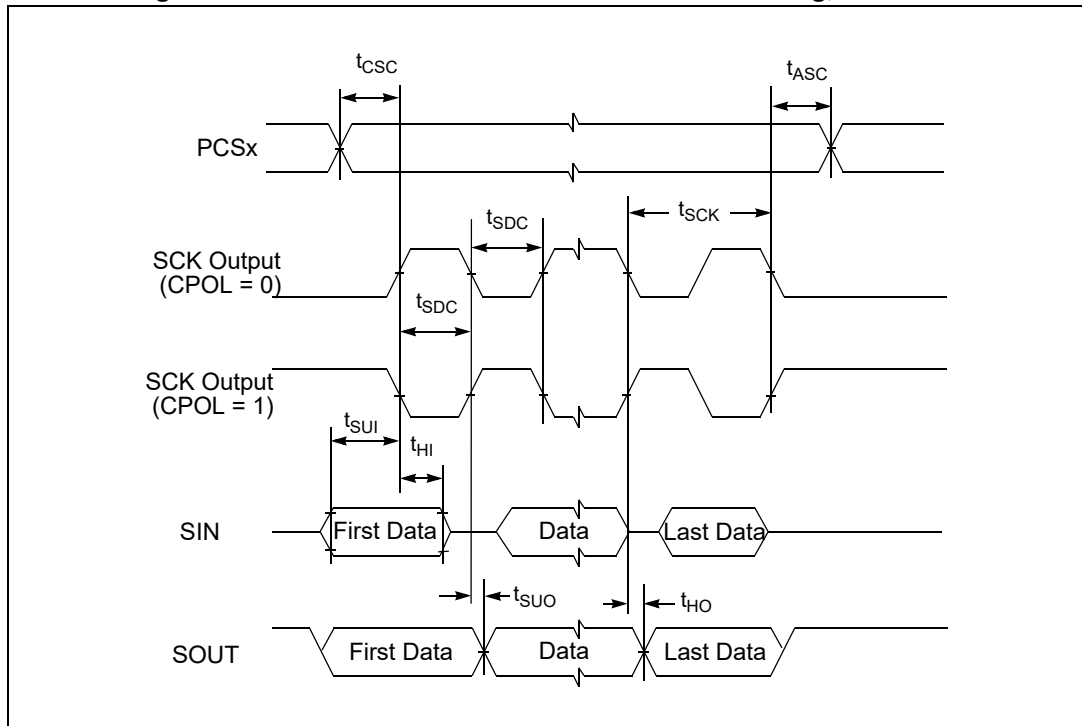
$t_{CSC}$

$t_{ASC}$

PCSx

$t_{SDC}$

$t_{SCK}$

SCK Output (CPOL = 0)

$t_{SDC}$

SCK Output (CPOL = 1)

$t_{SUI}$

$t_{HI}$

SIN

First Data

Data

Last Data

$t_{SUO}$

$t_{HO}$

SOUT

First Data

Data

Last Data